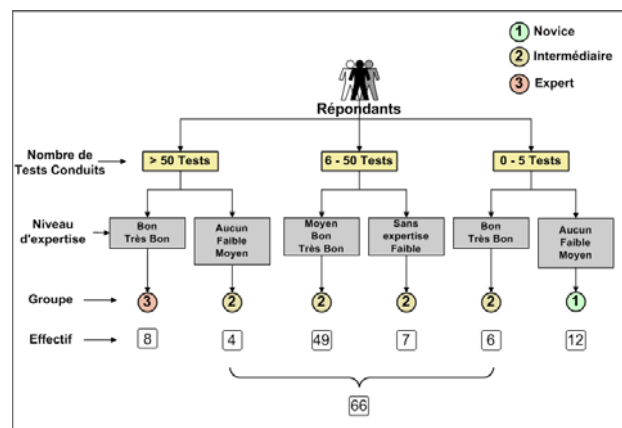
1 Novice
2 Intermédiaire
3 Expert

Répondants

Nombre de Tests Conduits

> 50 Tests

6 - 50 Tests

0 - 5 Tests

Niveau d'expertise

Bon Très Bon

Aucun Faible Moyen

Moyen Bon Très Bon

Sans expertise Faible

Bon Très Bon

Aucun Faible Moyen

Groupe

3

2

2

2

2

1

Effectif

8

4

49

7

6

12

66